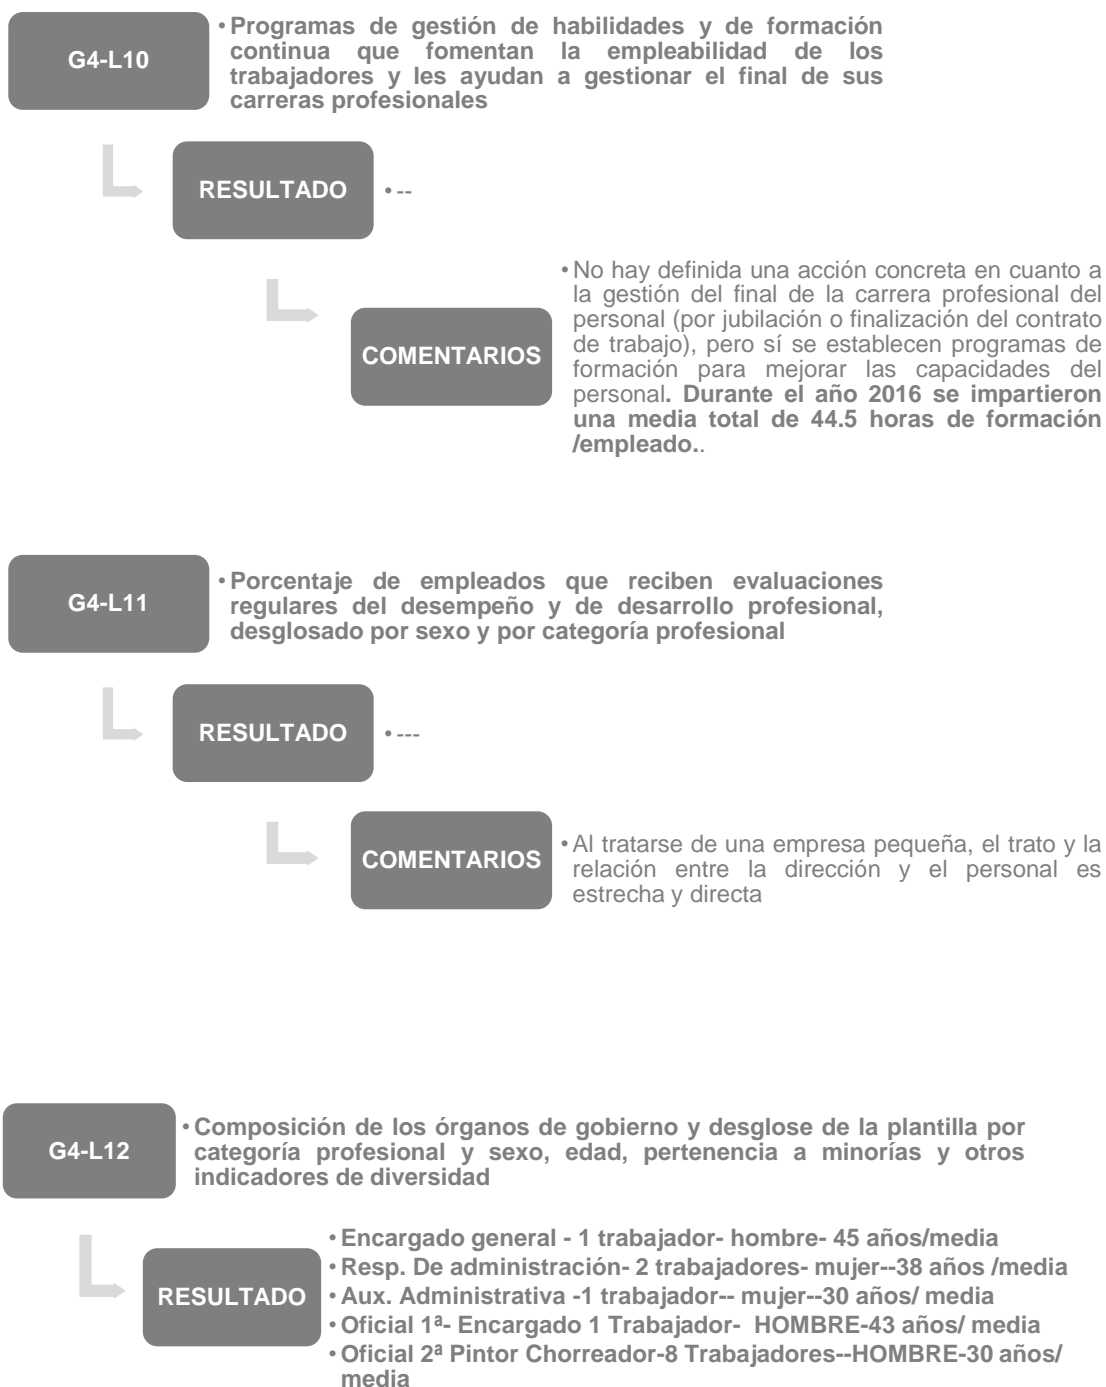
G4-L10

• Programas de gestión de habilidades y de formación continua que fomentan la empleabilidad de los trabajadores y les ayudan a gestionar el final de sus carreras profesionales

RESULTADO

• --

COMENTARIOS

• No hay definida una acción concreta en cuanto a la gestión del final de la carrera profesional del personal (por jubilación o finalización del contrato de trabajo), pero sí se establecen programas de formación para mejorar las capacidades del personal. Durante el año 2016 se impartieron una media total de 44.5 horas de formación /empleado..

G4-L11

• Porcentaje de empleados que reciben evaluaciones regulares del desempeño y de desarrollo profesional, desglosado por sexo y por categoría profesional

RESULTADO

• ---

COMENTARIOS

• Al tratarse de una empresa pequeña, el trato y la relación entre la dirección y el personal es estrecha y directa

G4-L12

• Composición de los órganos de gobierno y desglose de la plantilla por categoría profesional y sexo, edad, pertenencia a minorías y otros indicadores de diversidad

RESULTADO

• Encargado general - 1 trabajador- hombre- 45 años/media
• Resp. De administración- 2 trabajadores- mujer--38 años /media
• Aux. Administrativa -1 trabajador-- mujer--30 años/ media
• Oficial 1ª- Encargado 1 Trabajador- HOMBRE-43 años/ media
• Oficial 2ª Pintor Chorreador-8 Trabajadores--HOMBRE-30 años/ media